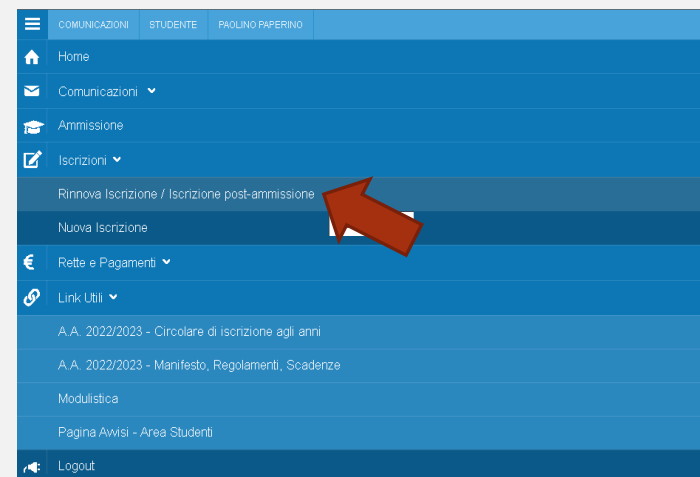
COMUNICAZIONI | STUDENTE | PAOLINO PAPERINO

Home

Comunicazioni

Ammissione

Iscrizioni

Rinnova Iscrizione / Iscrizione post-ammissione

Nuova Iscrizione

Rette e Pagamenti

Link Utili

A.A. 2022/2023 - Circolare di iscrizione agli anni

A.A. 2022/2023 - Manifesto, Regolamenti, Scadenze

Modulistica

Pagina Avvisi - Area Studenti

Logout